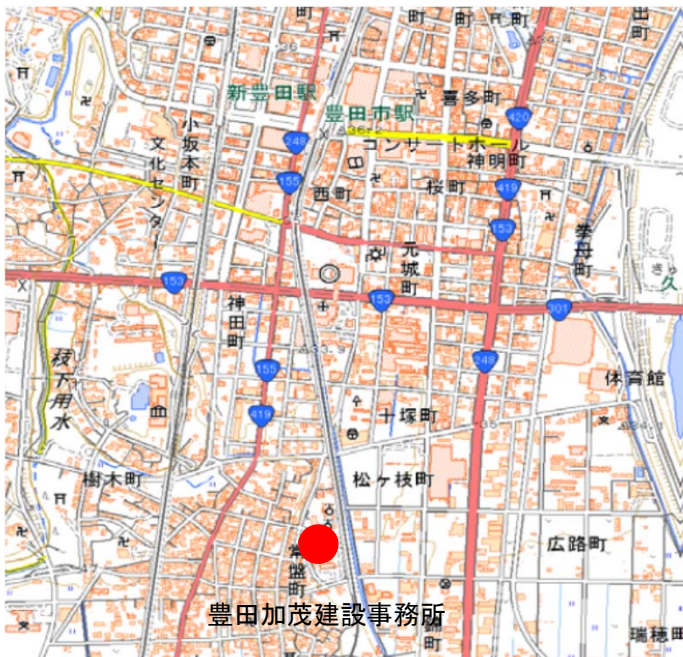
新豊田駅
豊田市駅
喜多町
コンサートホール
神明町
小坂本町
文化センター
西町
桜町
元城町
挙母町
神田町
枝下用水
十塚町
体育館
樹木町
松ヶ枝町
常盤町
広路町
瑞穂町
豊田加茂建設事務所
248
155
420
419
153
153
153
301
248
155
419
久